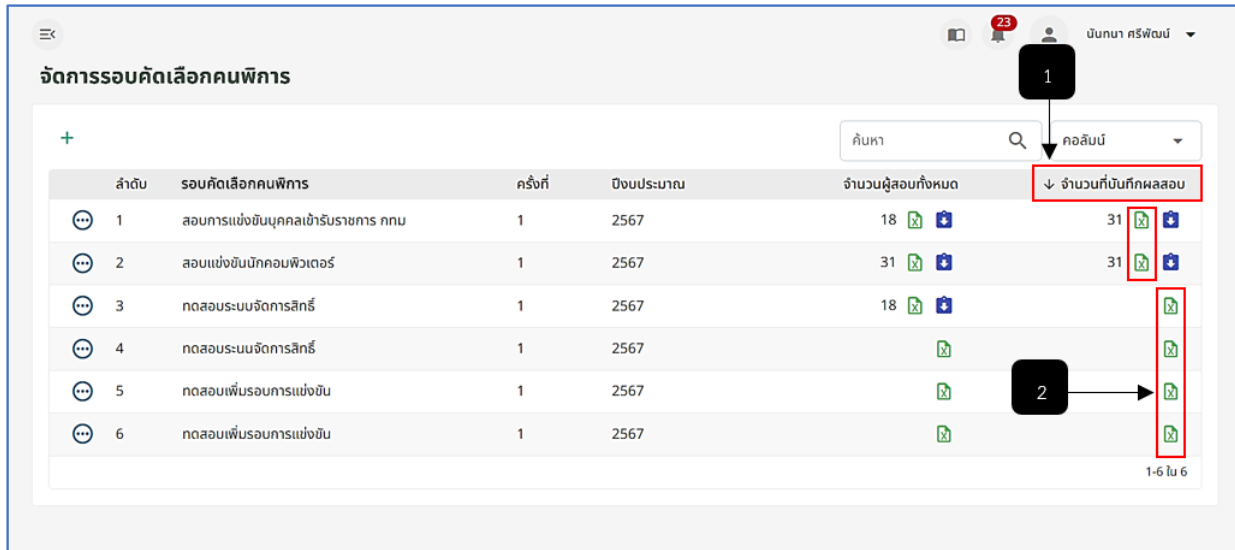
23

นันทนา ศรีพัฒน์

จัดการรอบคัดเลือกคนพิการ

+

ค้นหา

คอลัมน์

1

| ลำดับ | รอบคัดเลือกคนพิการ | ครั้งที่ | ปีงบประมาณ | จำนวนผู้สอบทั้งหมด | ↓ จำนวนที่บันทึกผลสอบ |
|---|---|---|---|---|---|
| 1 | สอบการแข่งขันบุคคลเข้ารับราชการ กทม | 1 | 2567 | 18 | 31 |
| 2 | สอบแข่งขันนักคอมพิวเตอร์ | 1 | 2567 | 31 | 31 |
| 3 | ทดสอบระบบจัดการสิทธิ์ | 1 | 2567 | 18 | |
| 4 | ทดสอบระนนจัดการสิทธิ์ | 1 | 2567 | | |
| 5 | ทดสอบเพิ่มรอบการแข่งขัน | 1 | 2567 | | |
| 6 | ทดสอบเพิ่มรอบการแข่งขัน | 1 | 2567 | | |

2

1-6 ใน 6